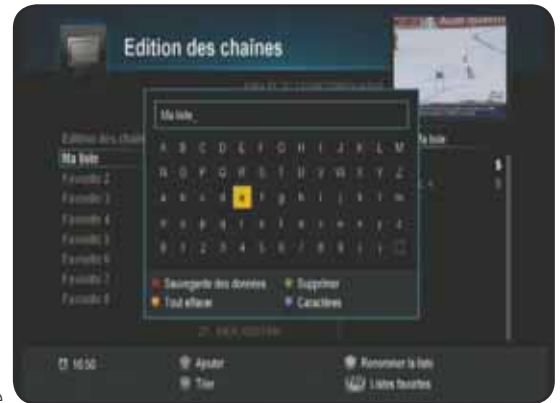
Edition des chaines

Ma liste_

Edition des chaî

Ma liste

Favorite 2

Favorite 3

Favorite 4

Favorite 5

Favorite 6

Favorite 7

Favorite 8

A B C D E F G H I J K L M

N O P Q R S T U V W X Y Z

a b c d e f g h i j k l m

n o p q r s t u v w x y z

0 1 2 3 4 5 6 7 8 9

Sauvegarde des données

Supprimer

Tout effacer

Caractères

Ma liste

16:50

Ajouter

Trier

Renommer la liste

Listes favorites